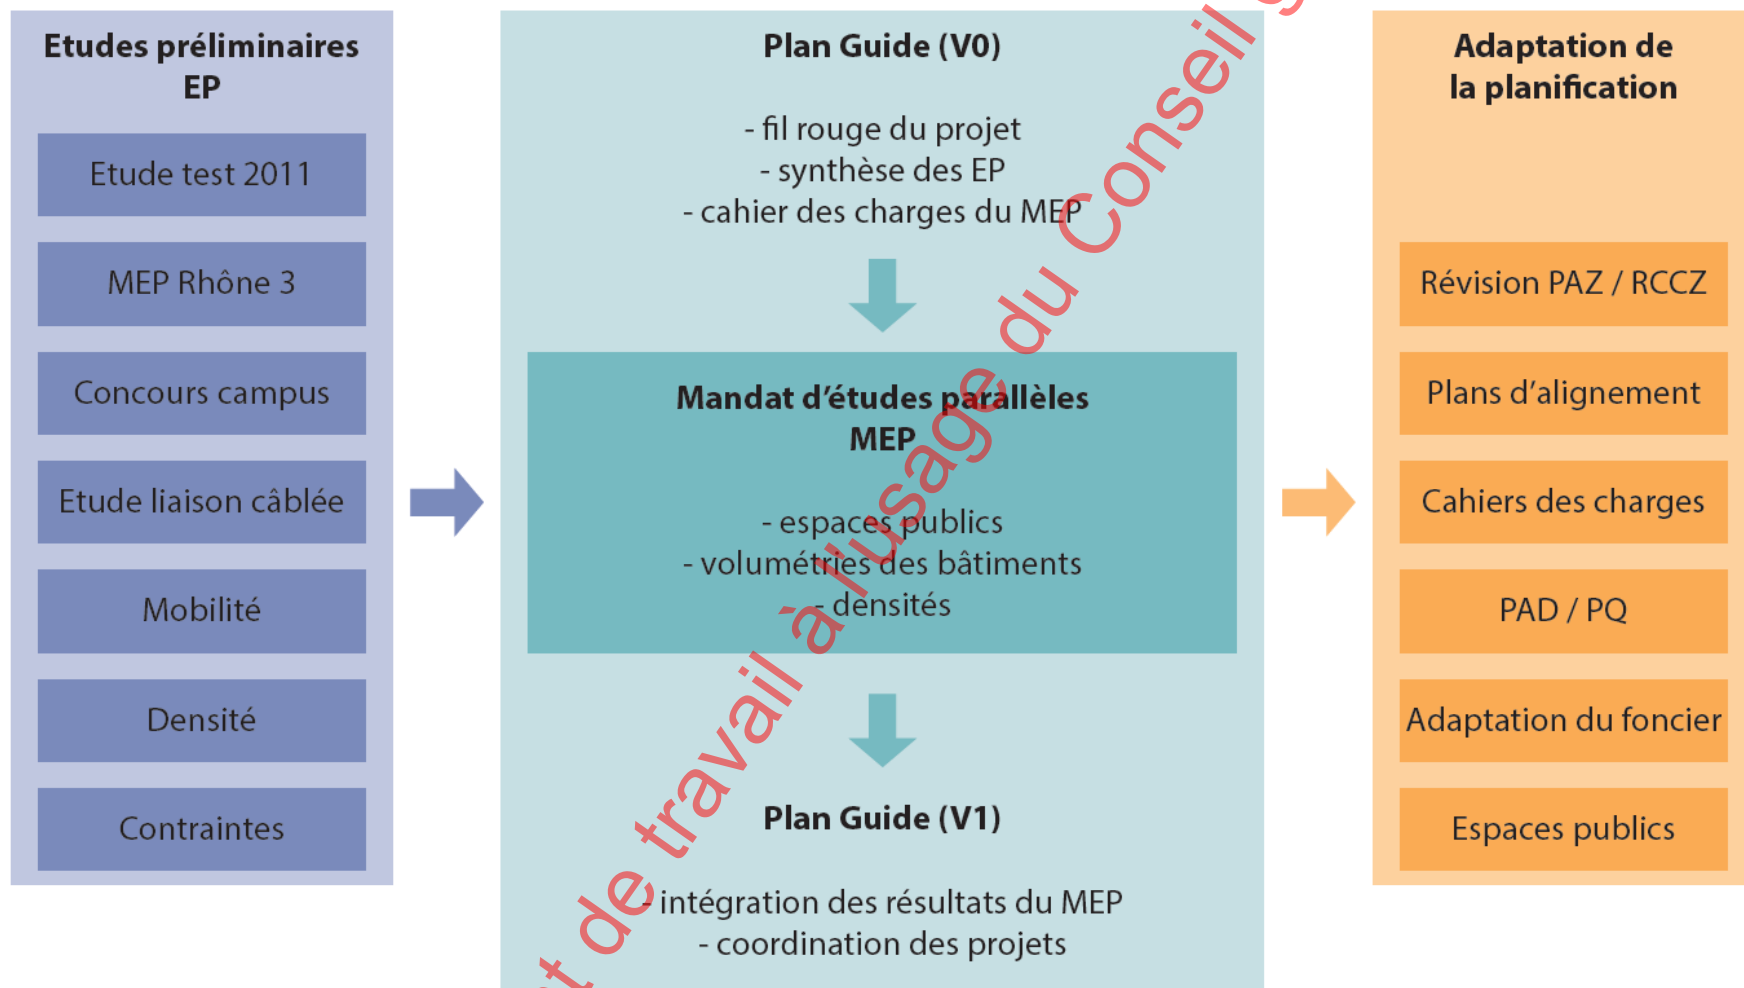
Etudes préliminaires EP

Etude test 2011

MEP Rhône 3

Concours campus

Etude liaison câblée

Mobilité

Densité

Contraintes

Plan Guide (V0)

- fil rouge du projet
- synthèse des EP
- cahier des charges du MEP

Mandat d'études parallèles MEP

- espaces publics
- volumétries des bâtiments
- densités

Plan Guide (V1)

- intégration des résultats du MEP
- coordination des projets

Adaptation de la planification

Révision PAZ / RCCZ

Plans d'alignement

Cahiers des charges

PAD / PQ

Adaptation du foncier

Espaces publics

t de travail à l'usage du Conseil